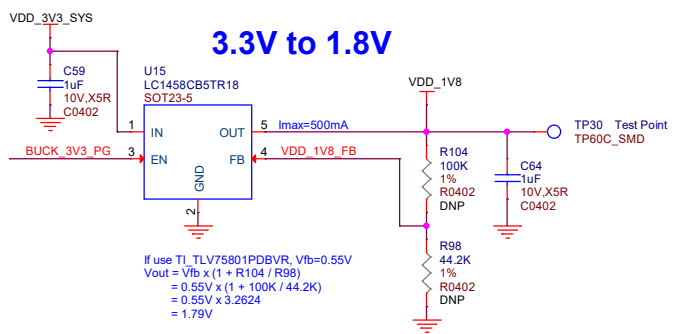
VDD_3V3_SYS

3.3V to 1.8V

C59
1uF
10V,X5R
C0402

U15
LC1458CB5TR18
SOT23-5

1 IN
OUT 5
Imax=500mA

VDD_1V8

TP30 Test Point
TP60C_SMD

BUCK_3V3_PG 3 EN
FB 4
VDD_1V8_FB

GND
2

R104
100K
1%
R0402
DNP

C64
1uF
10V,X5R
C0402

R98
44.2K
1%
R0402
DNP

If use TI_TLV75801PDBVR, Vfb=0.55V
Vout = Vfb x (1 + R104 / R98)
= 0.55V x (1 + 100K / 44.2K)
= 0.55V x 3.2624
= 1.79V